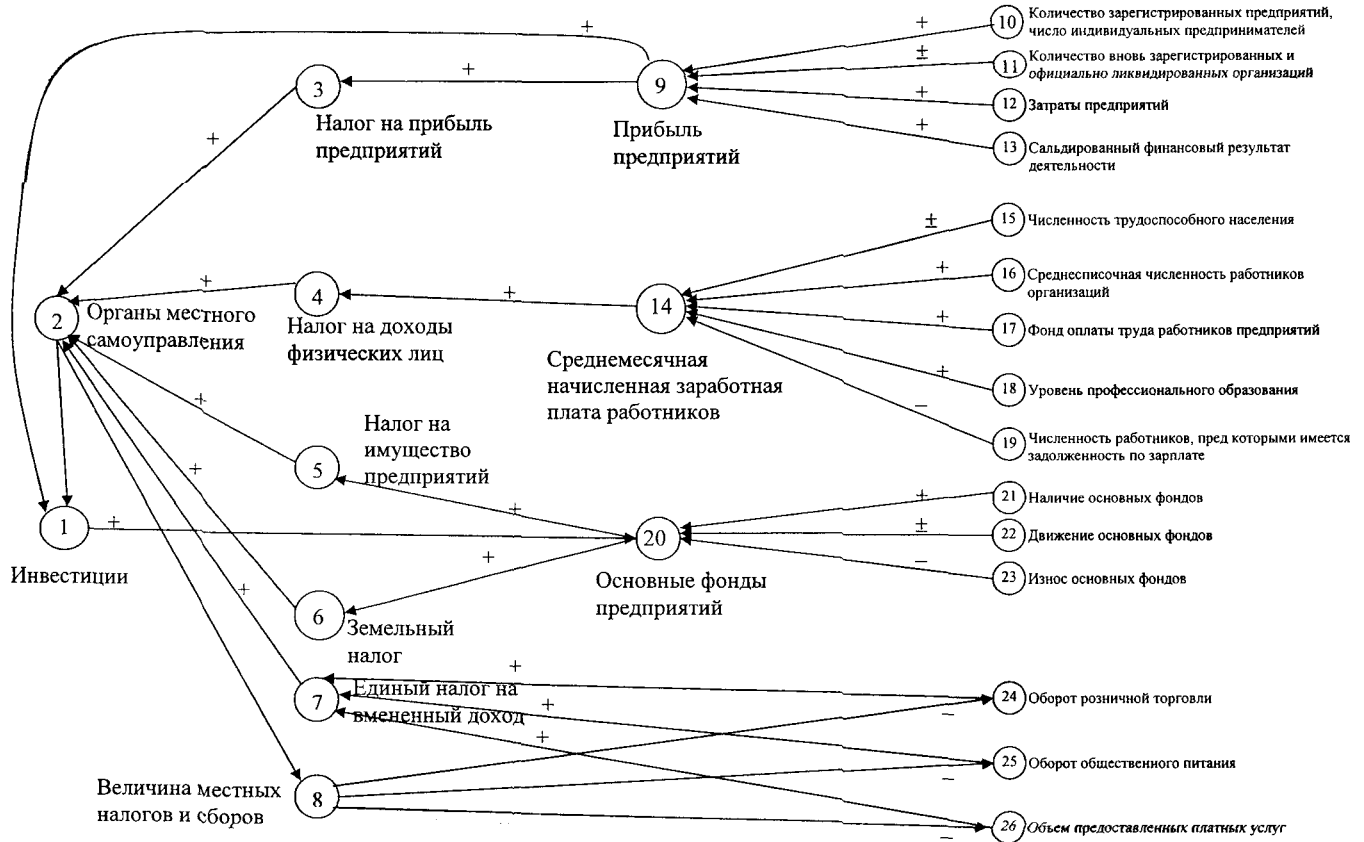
10 Количество зарегистрированных предприятий, число индивидуальных предпринимателей

11 Количество вновь зарегистрированных и официально ликвидированных организаций

12 Затраты предприятий

13 Сальдированный финансовый результат деятельности

9 Прибыль предприятий

3 Налог на прибыль предприятий

2 Органы местного самоуправления

4 Налог на доходы физических лиц

14 Среднемесячная начисленная заработная плата работников

15 Численность трудоспособного населения

16 Среднесписочная численность работников организаций

17 Фонд оплаты труда работников предприятий

18 Уровень профессионального образования

19 Численность работников, пред которыми имеется задолженность по зарплате

5 Налог на имущество предприятий

1 Инвестиции

20 Основные фонды предприятий

21 Наличие основных фондов

22 Движение основных фондов

23 Износ основных фондов

6 Земельный налог

7 Единый налог на вмененный доход

8 Величина местных налогов и сборов

24 Оборот розничной торговли

25 Оборот общественного питания

26 Объем предоставленных платных услуг

+ + + ± + + + + + + + ± + + + − + + + + + ± ± − + + + − − −